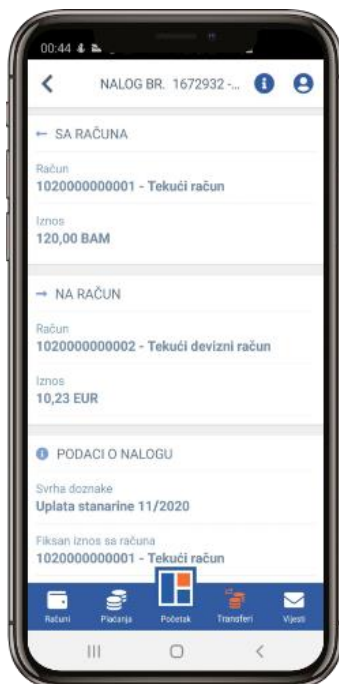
00:44

NALOG BR. 1672932 -...

← SA RAČUNA

Račun
1020000000001 - Tekući račun

Iznos
120,00 BAM

→ NA RAČUN

Račun
1020000000002 - Tekući devizni račun

Iznos
10,23 EUR

PODACI O NALOGU

Svrha doznake
Uplata stanarine 11/2020

Fiksan iznos sa računa
1020000000001 - Tekući račun

Računi
Plaćanja
Početak
Transferi
Vijesti